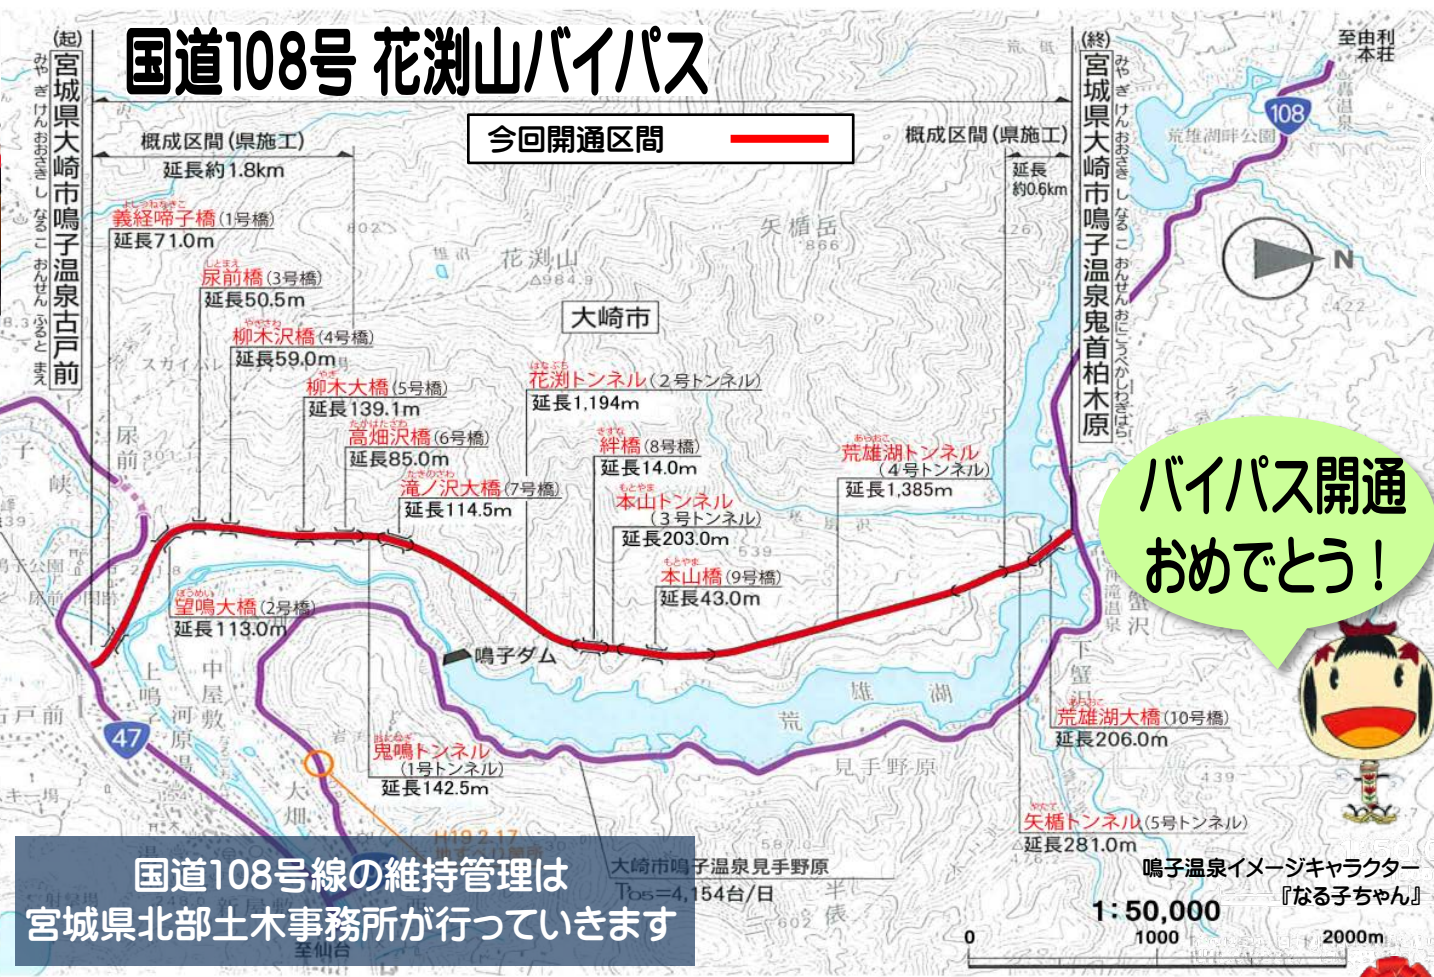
国道108号 花渕山バイパス

今回開通区間

(起)
宮城県大崎市鳴子温泉古戸前
みやぎけんおおさきしなるこおんせんふるとまえ

概成区間(県施工)
延長約1.8km

よしつねなきこ
義経啼子橋(1号橋)
延長71.0m

しとまえ
尿前橋(3号橋)
延長50.5m

やぎさわ
柳木沢橋(4号橋)
延長59.0m

やぎ
柳木大橋(5号橋)
延長139.1m

たかはたざわ
高畑沢橋(6号橋)
延長85.0m

たきのさわ
滝ノ沢大橋(7号橋)
延長114.5m

ぼうめい
望鳴大橋(2号橋)
延長113.0m

はなぶち
花渕トンネル(2号トンネル)
延長1,194m

きずな
絆橋(8号橋)
延長14.0m

もとやま
本山トンネル
(3号トンネル)
延長203.0m

もとやま
本山橋(9号橋)
延長43.0m

あらおこ
荒雄湖トンネル
(4号トンネル)
延長1,385m

花渕山
984.9

矢榧岳
866

大崎市

鳴子ダム

荒雄湖

見手野原

おにな
鬼鳴トンネル
(1号トンネル)
延長142.5m

H19.2.17

概成区間(県施工)
延長
約0.6km

(終)
宮城県大崎市鳴子温泉鬼首柏木原
みやぎけんおおさきしなるこおんせんおにこうべかしわぎはら

至由利本荘

108

荒雄湖畔公園

N

バイパス開通
おめでとう!

あらおこ
荒雄湖大橋(10号橋)
延長206.0m

やたて
矢榧トンネル(5号トンネル)
延長281.0m

大崎市鳴子温泉見手野原
$T_{05}$=4,154台/日

47

国道108号線の維持管理は
宮城県北部土木事務所が行っていきます

至仙台

鳴子温泉イメージキャラクター
『なる子ちゃん』

1:50,000
0 1000 2000m